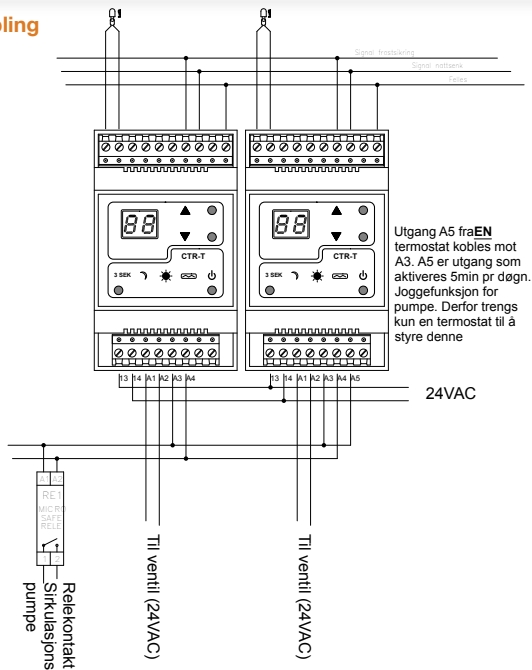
bling

Signal frostsikring
Signal nattsenk
Felles

88
CTR-T
3 SEK

88
CTR-T
3 SEK

Utgang A5 fra **EN** termostat kobles mot A3. A5 er utgang som aktiveres 5min pr døgn. Joggefunksjon for pumpe. Derfor trengs kun en termostat til å styre denne

13 14 A1 A2 A3 A4
13 14 A1 A2 A3 A4 A5

24VAC

A1 A2
RE1
MIC RO
SAFE
RELE

Relekontakt
Sirkulasjons pumpe

Til ventil (24VAC)

Til ventil (24VAC)